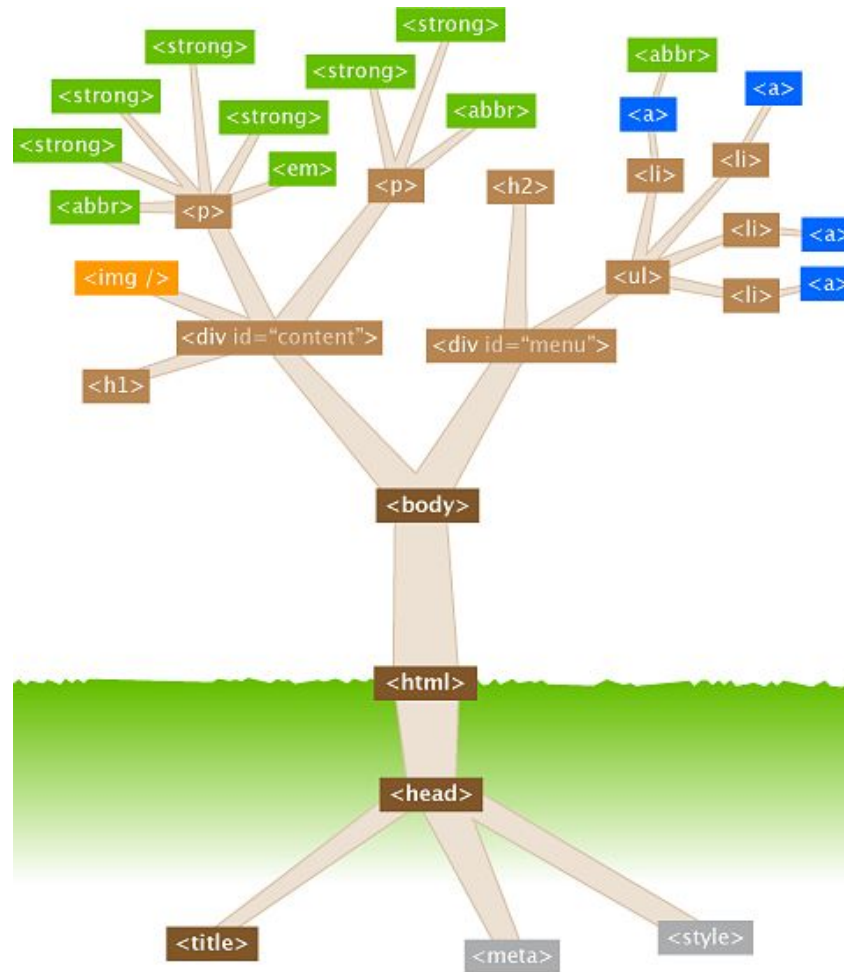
<strong>
<strong>
<strong>
<strong>
<strong>
<abbr>
<abbr>
<strong>
<em>
<p>
<p>
<abbr>
<a>
<a>
<li>
<li>
<h2>
<li>
<a>
<ul>
<a>
<li>
<img />
<div id="content">
<div id="menu">
<h1>
<body>
<html>
<head>
<title>
<meta>
<style>